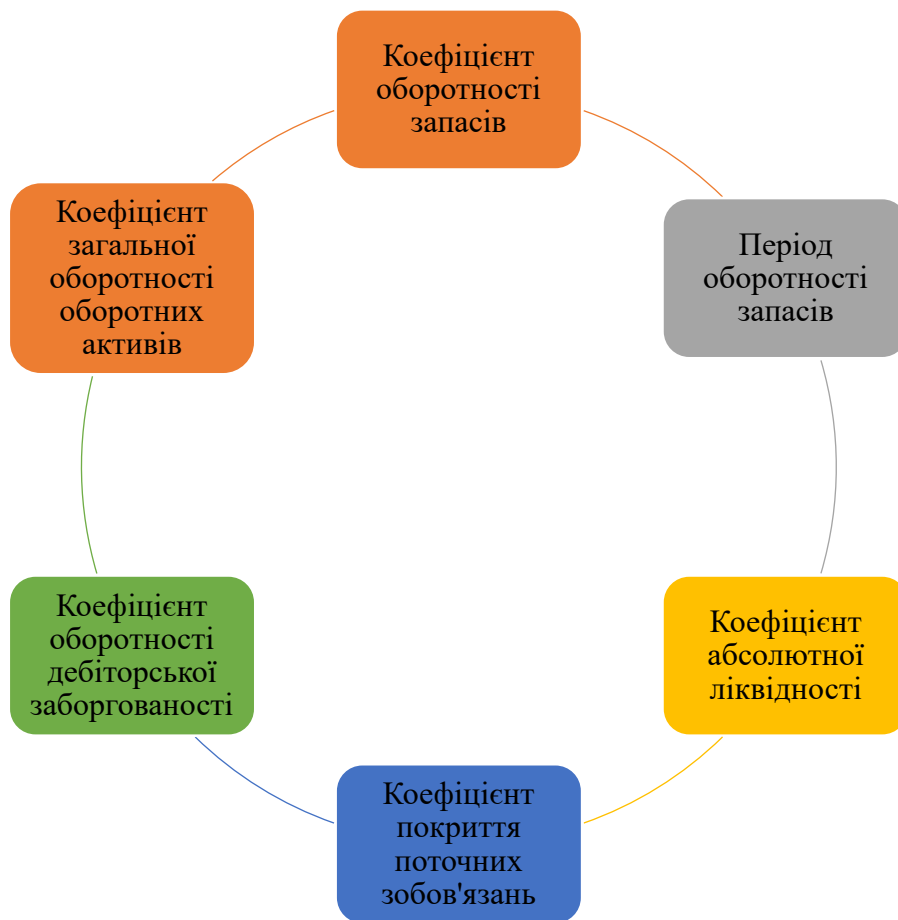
Коефіцієнт оборотності запасів

Період оборотності запасів

Коефіцієнт абсолютної ліквідності

Коефіцієнт покриття поточних зобов'язань

Коефіцієнт оборотності дебіторської заборгованості

Коефіцієнт загальної оборотності оборотних активів